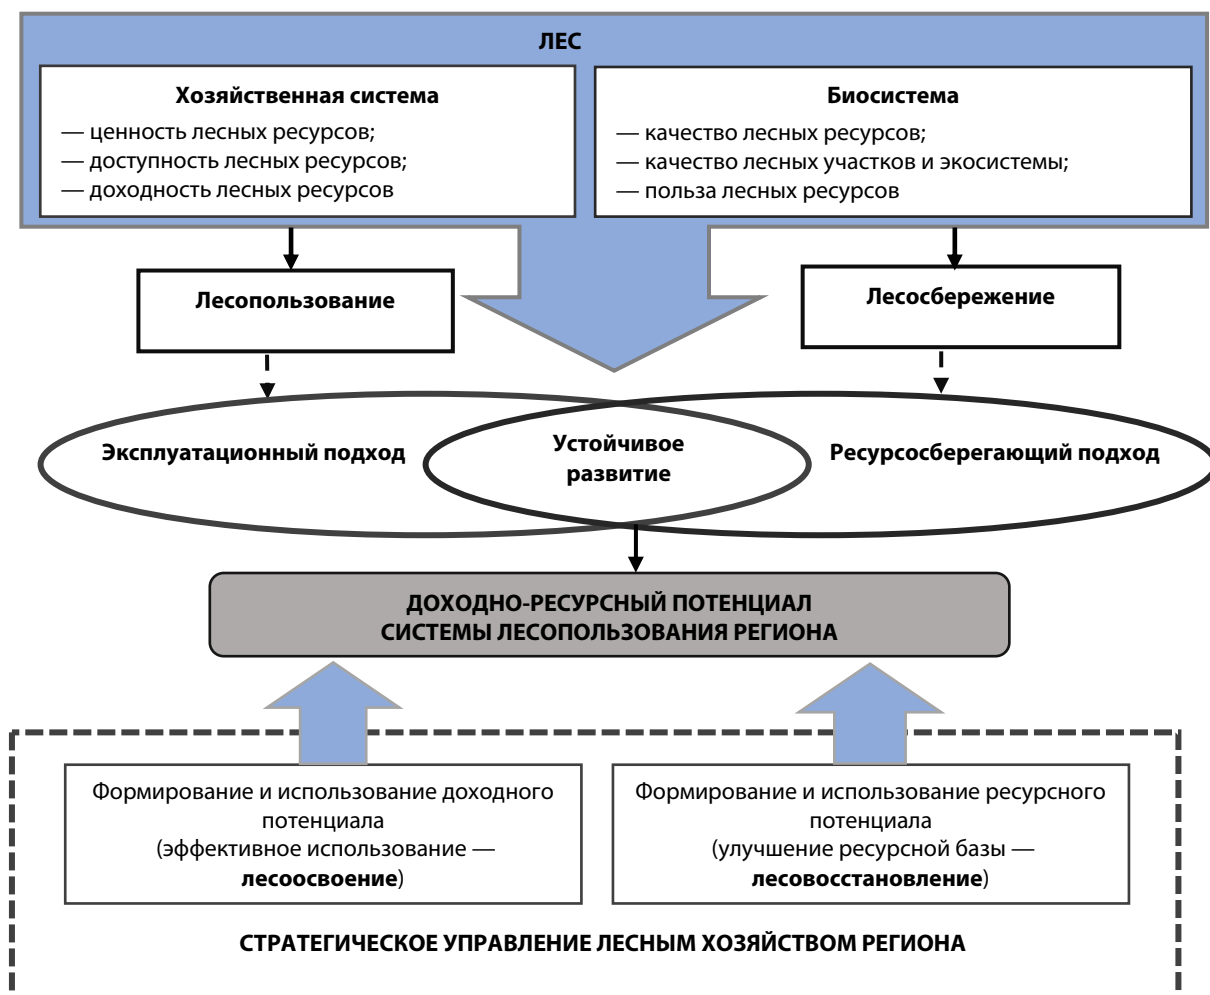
ЛЕС

Хозяйственная система
— ценность лесных ресурсов;
— доступность лесных ресурсов;
— доходность лесных ресурсов

Биосистема
— качество лесных ресурсов;
— качество лесных участков и экосистемы;
— польза лесных ресурсов

Лесопользование

Лесосбережение

Эксплуатационный подход

Устойчивое развитие

Ресурсосберегающий подход

ДОХОДНО-РЕСУРСНЫЙ ПОТЕНЦИАЛ СИСТЕМЫ ЛЕСОПОЛЬЗОВАНИЯ РЕГИОНА

Формирование и использование доходного потенциала (эффективное использование — **лесоосвоение**)

Формирование и использование ресурсного потенциала (улучшение ресурсной базы — **лесовосстановление**)

СТРАТЕГИЧЕСКОЕ УПРАВЛЕНИЕ ЛЕСНЫМ ХОЗЯЙСТВОМ РЕГИОНА